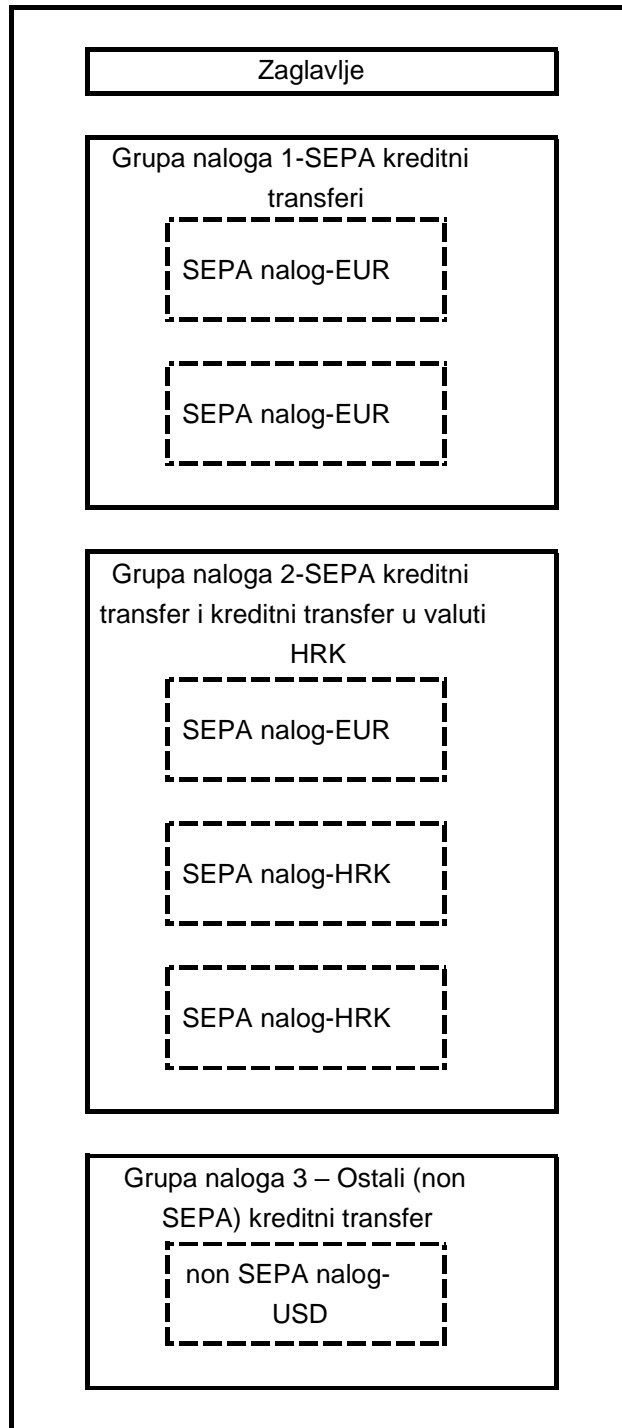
Zaglavlje

Grupa naloga 1-SEPA kreditni transferi

SEPA nalog-EUR

SEPA nalog-EUR

Grupa naloga 2-SEPA kreditni transfer i kreditni transfer u valuti HRK

SEPA nalog-EUR

SEPA nalog-HRK

SEPA nalog-HRK

Grupa naloga 3 – Ostali (non SEPA) kreditni transfer

non SEPA nalog-USD